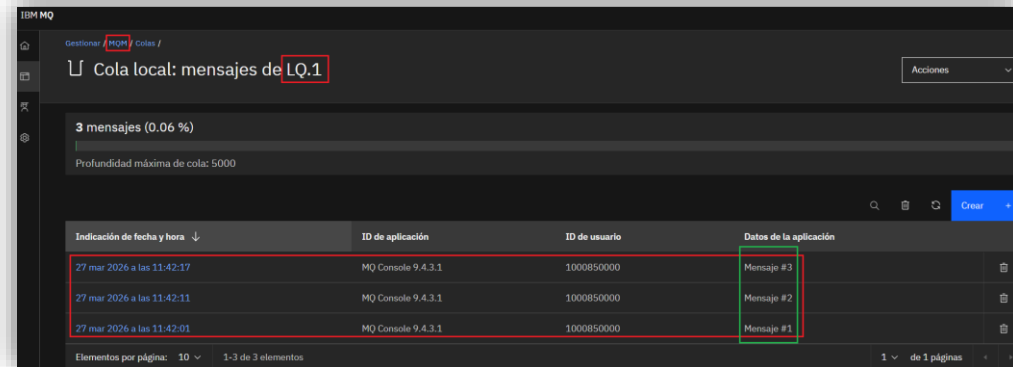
IBM MQ

Gestionar / MQM / Colas /

Cola local: mensajes de LQ.1

Acciones

3 mensajes (0.06 %)

Profundidad máxima de cola: 5000

Crear +

| Indicación de fecha y hora ↓ | ID de aplicación | ID de usuario | Datos de la aplicación |
|---|---|---|---|
| 27 mar 2026 a las 11:42:17 | MQ Console 9.4.3.1 | 1000850000 | Mensaje #3 |
| 27 mar 2026 a las 11:42:11 | MQ Console 9.4.3.1 | 1000850000 | Mensaje #2 |
| 27 mar 2026 a las 11:42:01 | MQ Console 9.4.3.1 | 1000850000 | Mensaje #1 |

Elementos por página: 10 | 1-3 de 3 elementos | 1 de 1 páginas